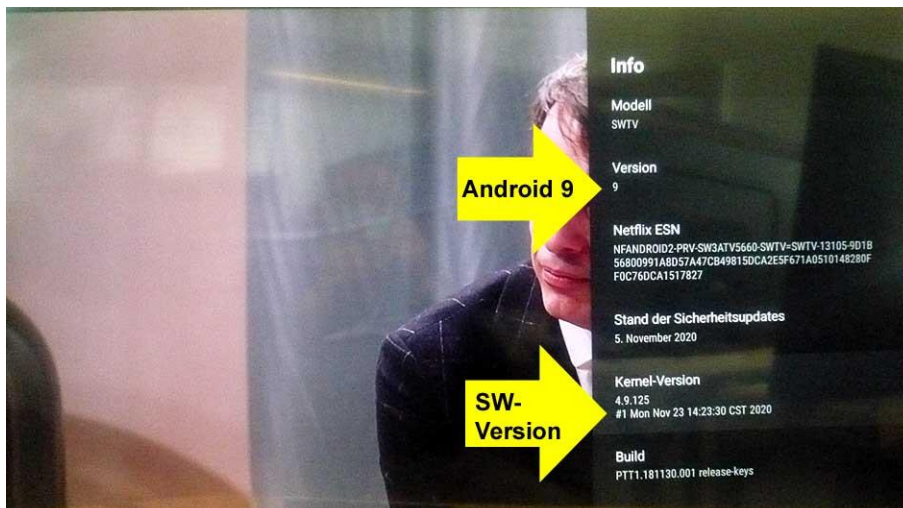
Info

Modell
SWTV

Version
9

Android 9

Netflix ESN
NFANDROID2-PRV-SW3ATV5660-SWTV=SWTV-13105-9D1B56800991A8D57A47CB49815DCA2E5F671A0510148280FF0C76DCA1517827

Stand der Sicherheitsupdates
5. November 2020

SW-Version

Kernel-Version
4.9.125
#1 Mon Nov 23 14:23:30 CST 2020

Build
PTT1.181130.001 release-keys